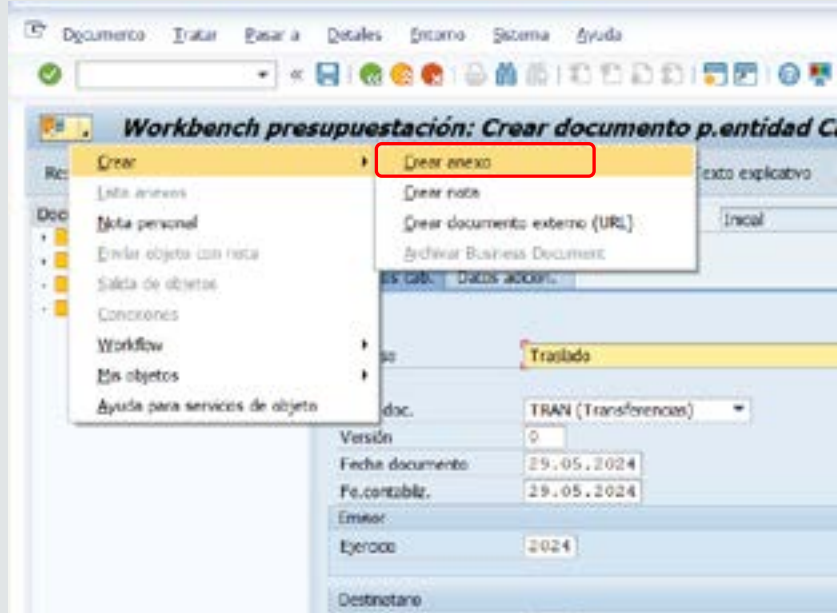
Documento Tratar Pasar a Detalles Entorno Sistema Ayuda

Workbench presupuestación: Crear documento p.entidad C

Re

Doc

Crear
Lista anexos
Nota personal
Enviar objeto con nota
Salida de objetos
Conexiones
Workflow
Mis objetos
Ayuda para servicios de objeto

Crear anexo
Crear nota
Crear documento externo (URL)
Archivar Business Document

Texto explicativo

Inicial

s cab. Datos adicion.

so Traslado

doc. TRAN (Transferencias)
Versión 0
Fecha documento 29.05.2024
Fe.contabiliz. 29.05.2024
Emisor
Ejercicio 2024

Destinatario